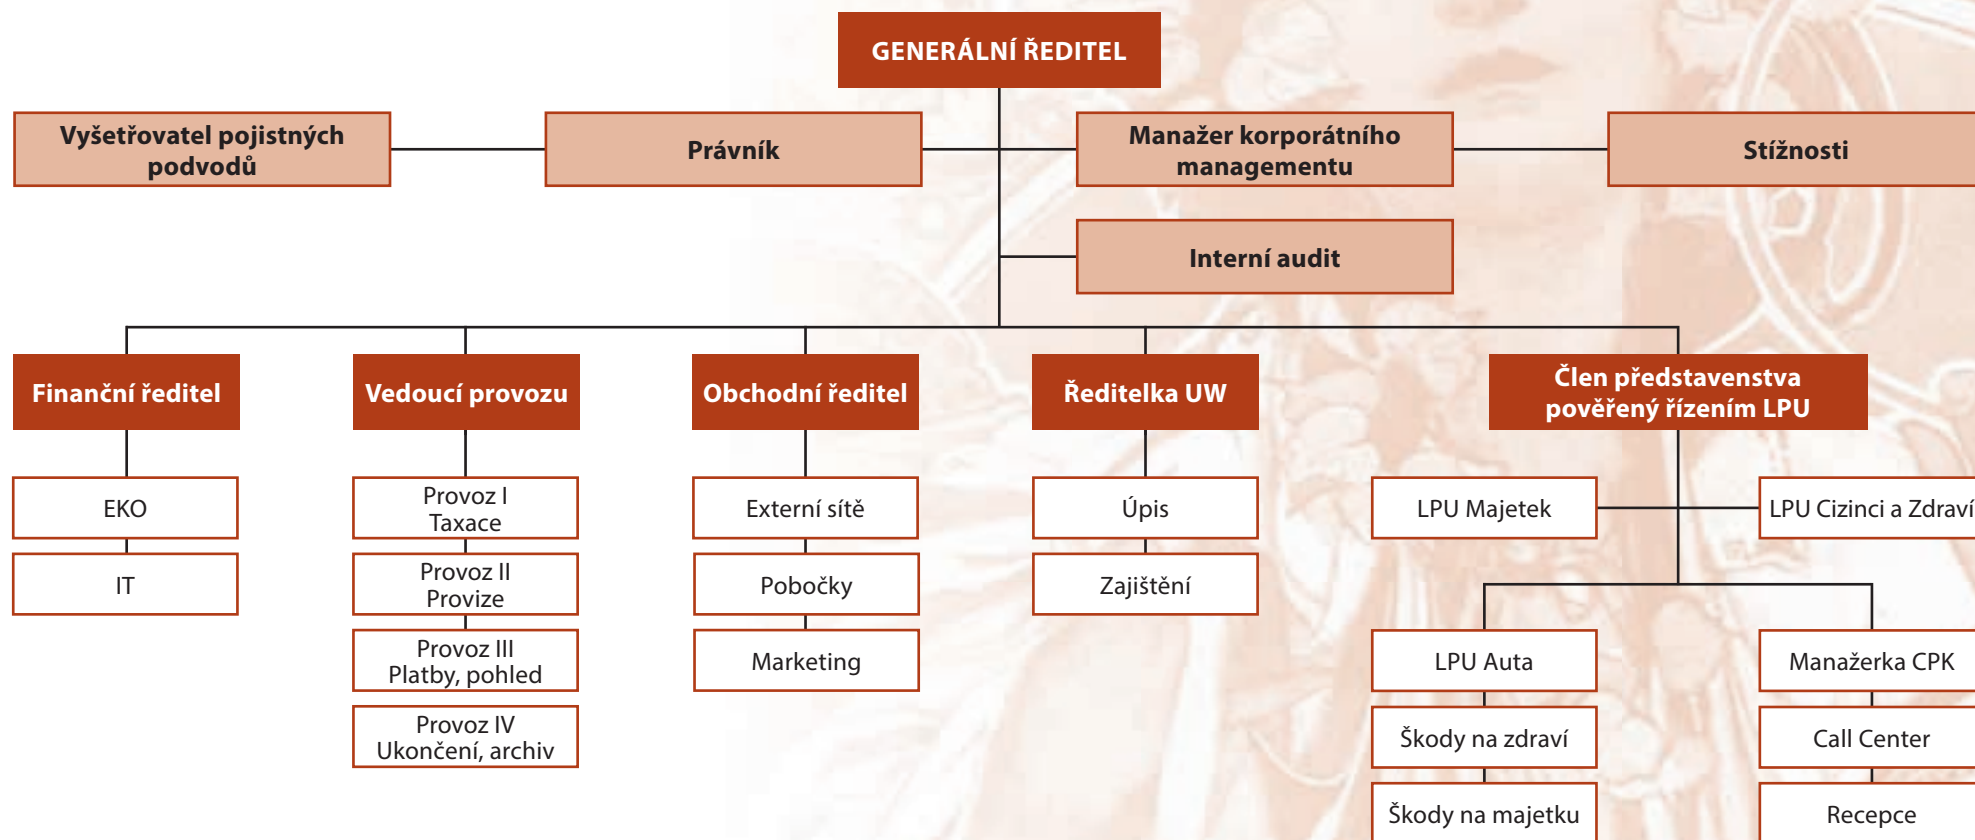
GENERÁLNÍ ŘEDITEL

Vyšetřovatel pojistných podvodů

Právník

Manažer korporátního managementu

Stížnosti

Interní audit

Finanční ředitel

EKO

IT

Vedoucí provozu

Provoz I Taxace

Provoz II Provize

Provoz III Platby, pohled

Provoz IV Ukončení, archiv

Obchodní ředitel

Externí sítě

Pobočky

Marketing

Ředitelka UW

Úpis

Zajištění

Člen představenstva pověřený řízením LPU

LPU Majetek

LPU Cizinci a Zdraví

LPU Auta

Škody na zdraví

Škody na majetku

Manažerka CPK

Call Center

Recepce